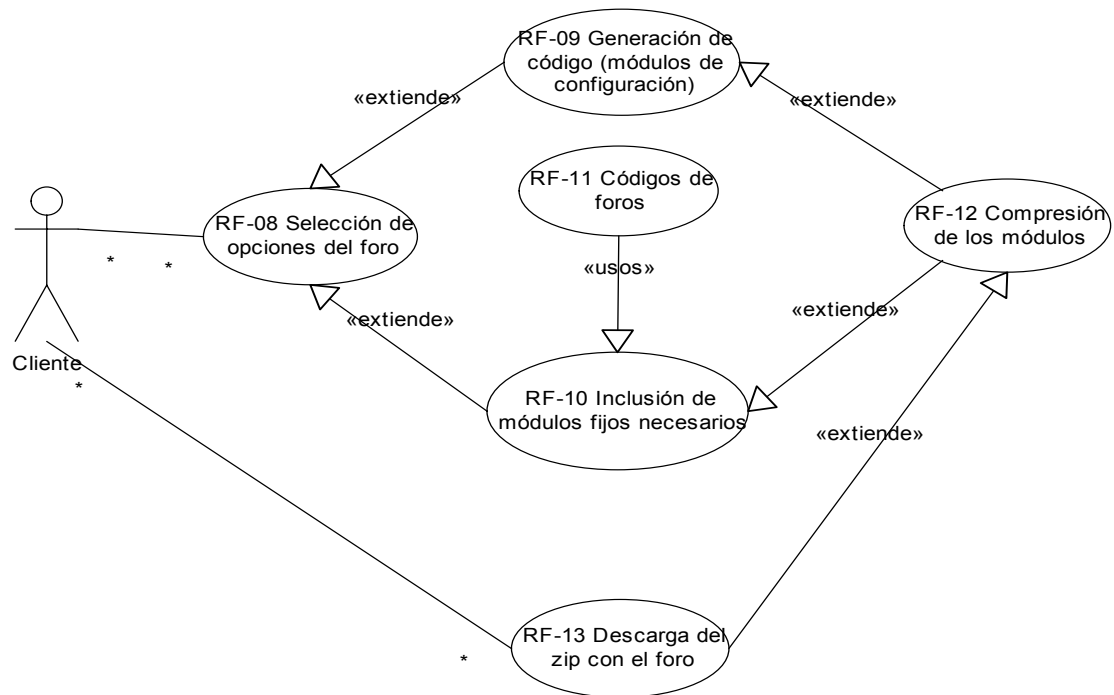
RF-09 Generación de código (módulos de configuración)

«extiende»

«extiende»

RF-11 Códigos de foros

RF-08 Selección de opciones del foro

RF-12 Compresión de los módulos

* *

«usos»

«extiende»

«extiende»

Cliente

*

RF-10 Inclusión de módulos fijos necesarios

«extiende»

RF-13 Descarga del zip con el foro

*